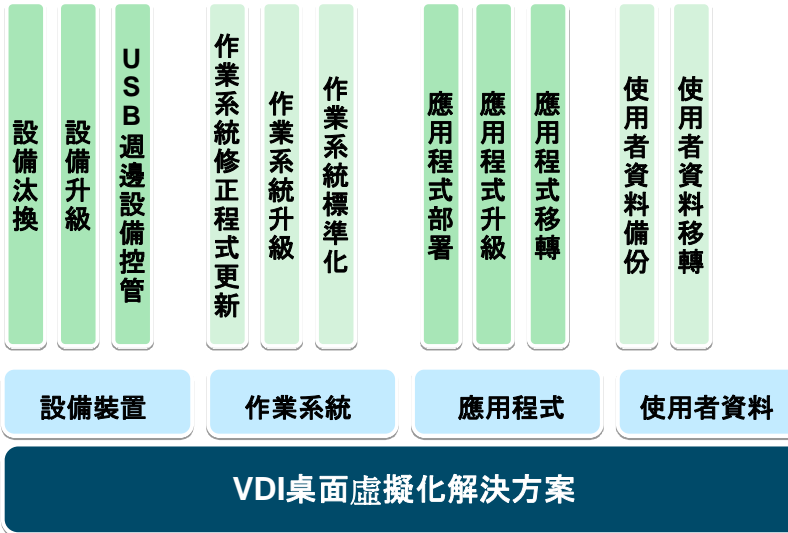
設備汰換

設備升級

USB週邊設備控管

作業系統修正程式更新

作業系統升級

作業系統標準化

應用程式部署

應用程式升級

應用程式移轉

使用者資料備份

使用者資料移轉

設備裝置

作業系統

應用程式

使用者資料

VDI桌面虛擬化解決方案